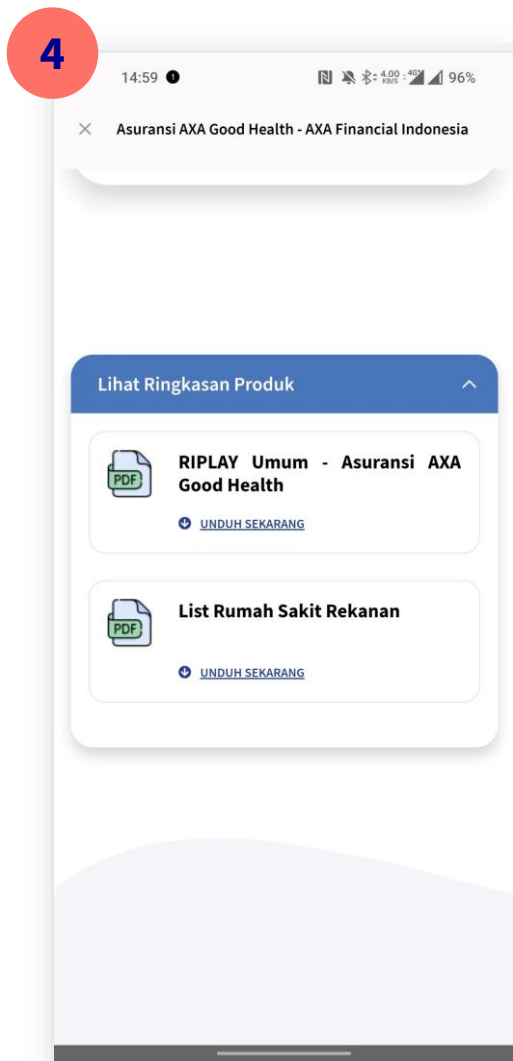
4

14:59 1

4,00 KB/S 4G 96%

×

Asuransi AXA Good Health - AXA Financial Indonesia

Lihat Ringkasan Produk

PDF

RIPLAY Umum - Asuransi AXA Good Health

UNDUH SEKARANG

PDF

List Rumah Sakit Rekanan

UNDUH SEKARANG